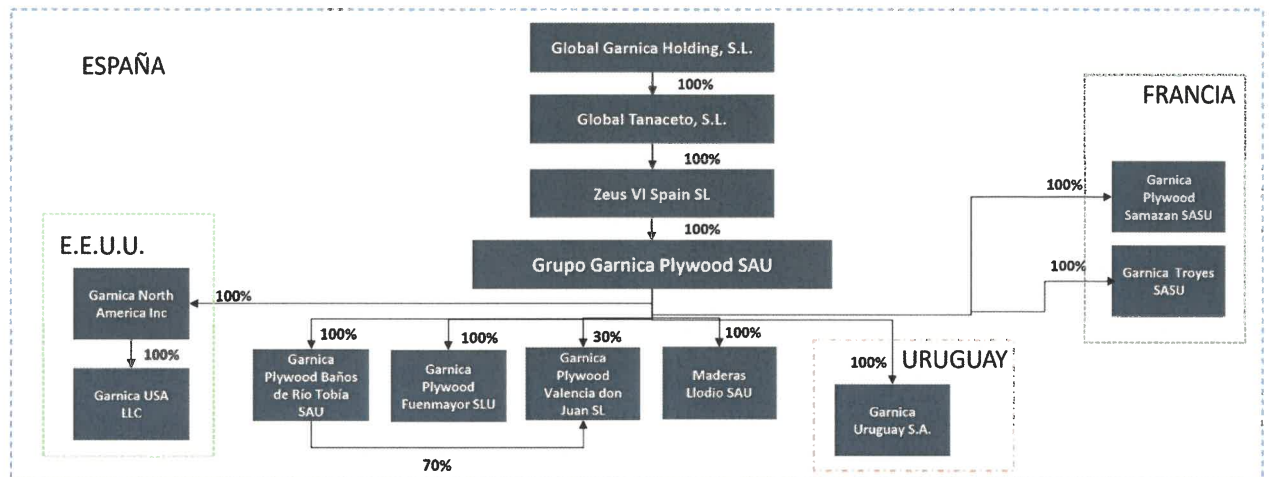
ESPAÑA

Global Garnica Holding, S.L.

100%

Global Tanaceto, S.L.

100%

Zeus VI Spain SL

100%

Grupo Garnica Plywood SAU

FRANCIA

100%

Garnica Plywood Samazan SASU

100%

Garnica Troyes SASU

E.E.U.U.

100%

Garnica North America Inc

100%

Garnica USA LLC

100%

Garnica Plywood Baños de Río Tobía SAU

100%

Garnica Plywood Fuenmayor SLU

30%

Garnica Plywood Valencia don Juan SL

100%

Maderas Llodio SAU

70%

URUGUAY

100%

Garnica Uruguay S.A.